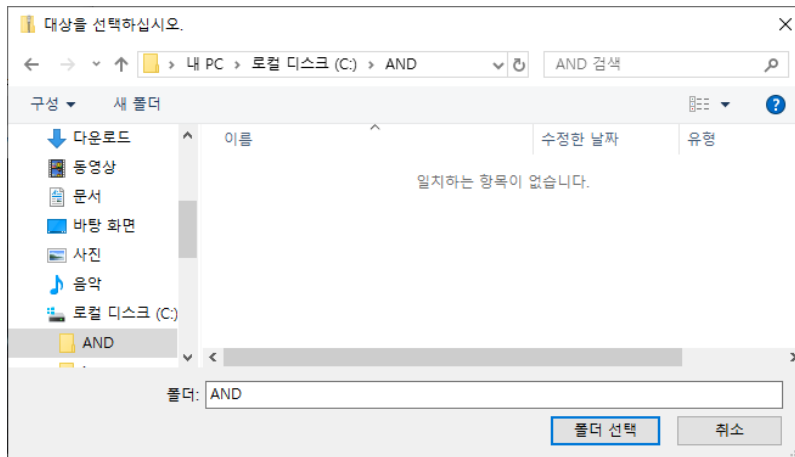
대상을 선택하십시오.

× 

← → ˅ ↑ > 내 PC > 로컬 디스크 (C:) > AND

AND 검색

구성 ▾ 새 폴더

다운로드
동영상
문서
바탕 화면
사진
음악
로컬 디스크 (C:)
AND

| 이름 | 수정한 날짜 | 유형 |
|---|---|---|
| 일치하는 항목이 없습니다. | | |

폴더: AND

폴더 선택 취소